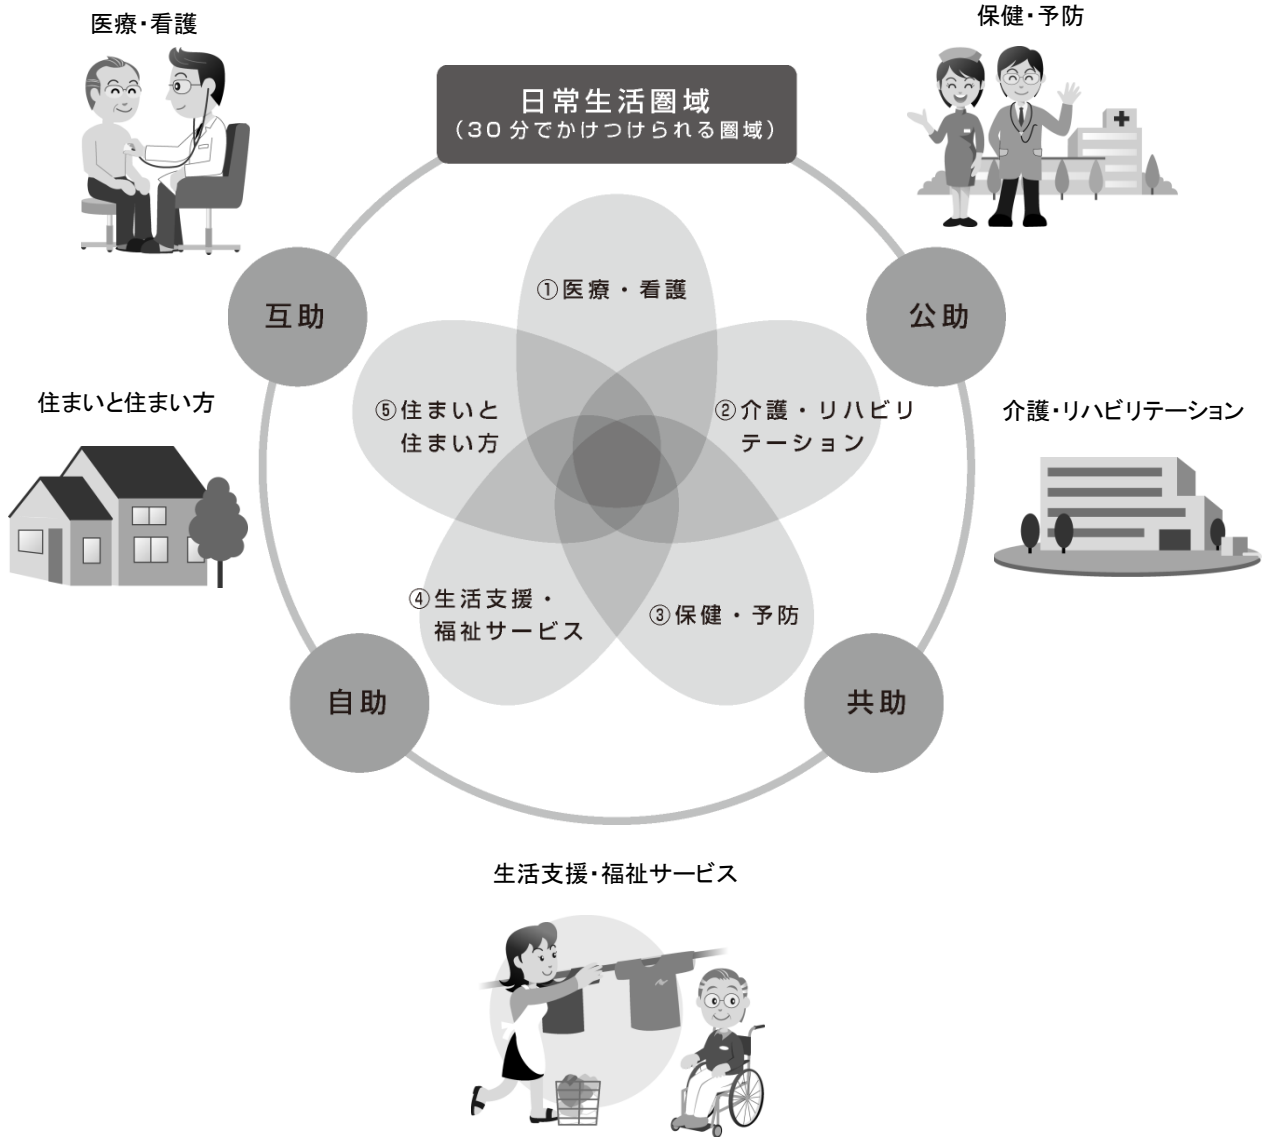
医療・看護

保健・予防

日常生活圏域
(30分でかけつけられる圏域)

互助

公助

①医療・看護

⑤住まいと住まい方

②介護・リハビリテーション

住まいと住まい方

介護・リハビリテーション

④生活支援・福祉サービス

③保健・予防

自助

共助

生活支援・福祉サービス